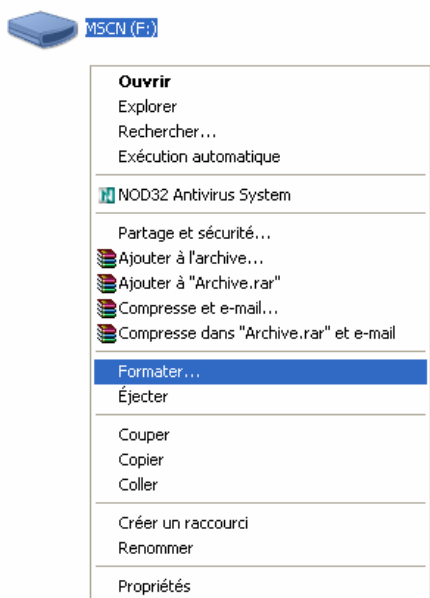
MSCN (F:)

Ouvrir
Explorer
Rechercher...
Exécution automatique

NOD32 Antivirus System

Partage et sécurité...
Ajouter à l'archive...
Ajouter à "Archive.rar"
Compresse et e-mail...
Compresse dans "Archive.rar" et e-mail

Formater...
Éjecter

Couper
Copier
Coller

Créer un raccourci
Renommer

Propriétés